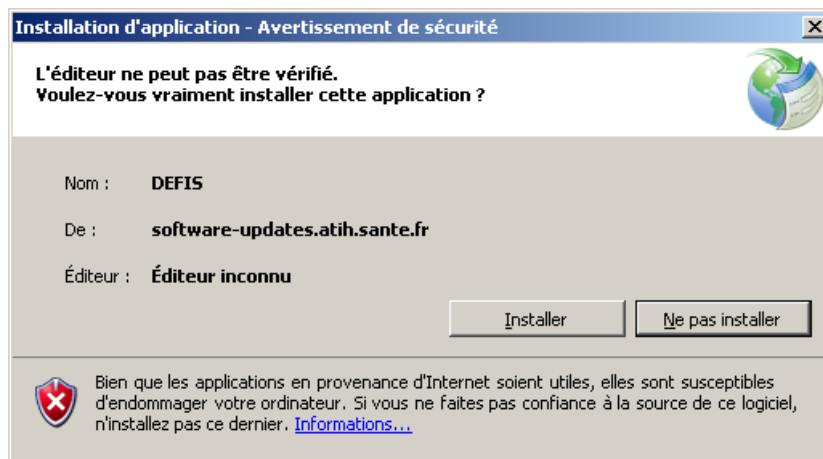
Installation d'application - Avertissement de sécurité

X

L'éditeur ne peut pas être vérifié.
Voulez-vous vraiment installer cette application ?

Nom : DEFIS

De : software-updates.atih.sante.fr

Éditeur : Éditeur inconnu

Installer

Ne pas installer

Bien que les applications en provenance d'Internet soient utiles, elles sont susceptibles d'endommager votre ordinateur. Si vous ne faites pas confiance à la source de ce logiciel, n'installez pas ce dernier. Informations...